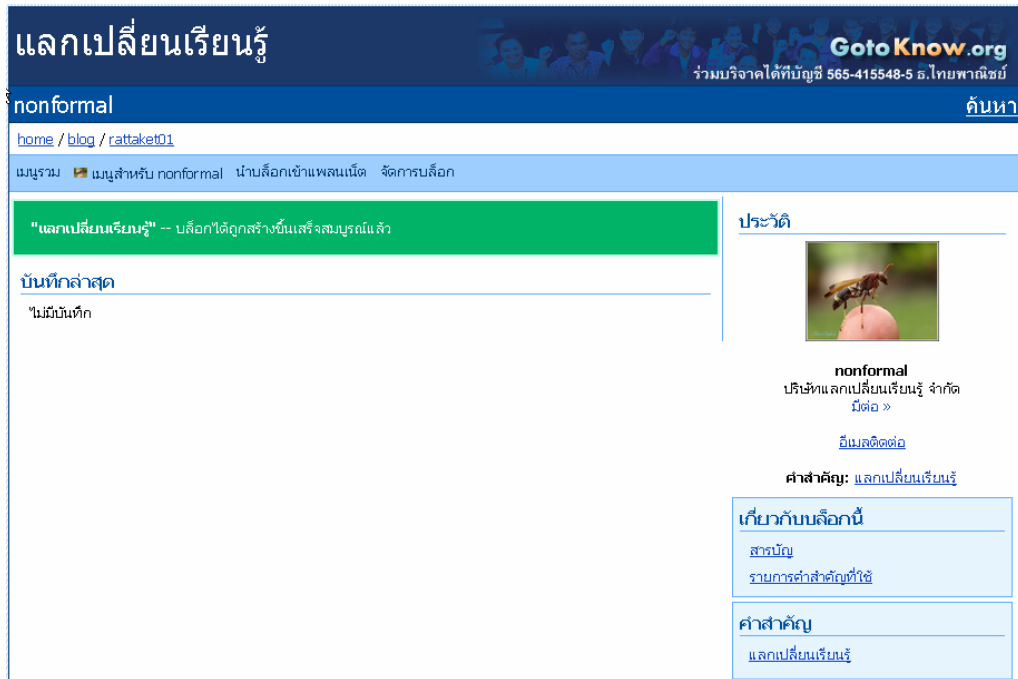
แลกเปลี่ยนเรียนรู้

GotoKnow.org
ร่วมบริจาคได้ที่บัญชี 565-415548-5 ธ.ไทยพาณิชย์

nonformal

ค้นหา

home / blog / rattaket01

เมนูรวม เมนูสำหรับ nonformal นำบล็อกเข้าแพลนเน็ต จัดการบล็อก

"แลกเปลี่ยนเรียนรู้" -- บล็อกได้ถูกสร้างขึ้นเสร็จสมบูรณ์แล้ว

บันทึกล่าสุด

ไม่มีบันทึก

ประวัติ

nonformal
บริษัทแลกเปลี่ยนเรียนรู้ จำกัด
มีต่อ »

อีเมลติดต่อ

คำสำคัญ: แลกเปลี่ยนเรียนรู้

เกี่ยวกับบล็อกนี้

สารบัญ

รายการคำสำคัญที่ใช้

คำสำคัญ

แลกเปลี่ยนเรียนรู้